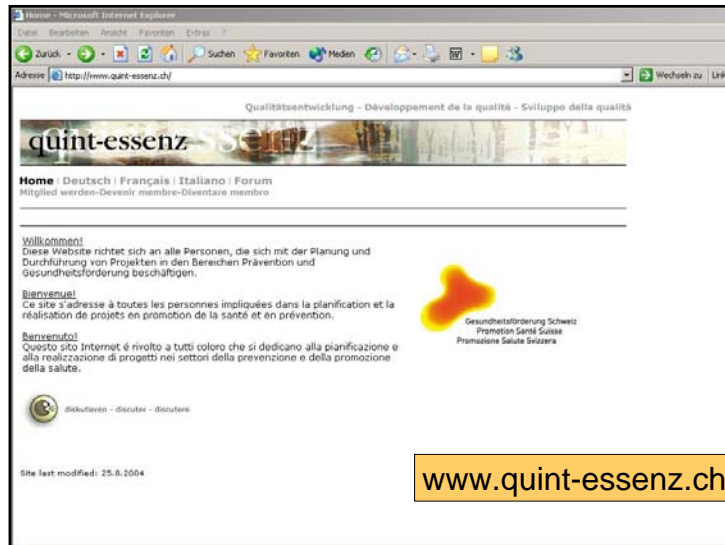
Home - Microsoft Internet Explorer

Datei Bearbeiten Ansicht Favoriten Extras ?

Zurück Suchen Favoriten Medien

Adresse http://www.quint-essenz.ch/

Wechseln zu Links

Qualitätsentwicklung - Développement de la qualité - Sviluppo della qualità

quint-essenz

Home | Deutsch | Français | Italiano | Forum
Mitglied werden-Devenir membre-Diventare membro

Willkommen!
Diese Website richtet sich an alle Personen, die sich mit der Planung und Durchführung von Projekten in den Bereichen Prävention und Gesundheitsförderung beschäftigen.

Bienvenue!
Ce site s'adresse à toutes les personnes impliquées dans la planification et la réalisation de projets en promotion de la santé et en prévention.

Benvenuto!
Questo sito Internet é rivolto a tutti coloro che si dedicano alla pianificazione e alla realizzazione di progetti nei settori della prevenzione e della promozione della salute.

Gesundheitsförderung Schweiz
Promotion Santé Suisse
Promozione Salute Svizzera

diskutieren - discuter - discutere

Site last modified: 25.8.2004

www.quint-essenz.ch